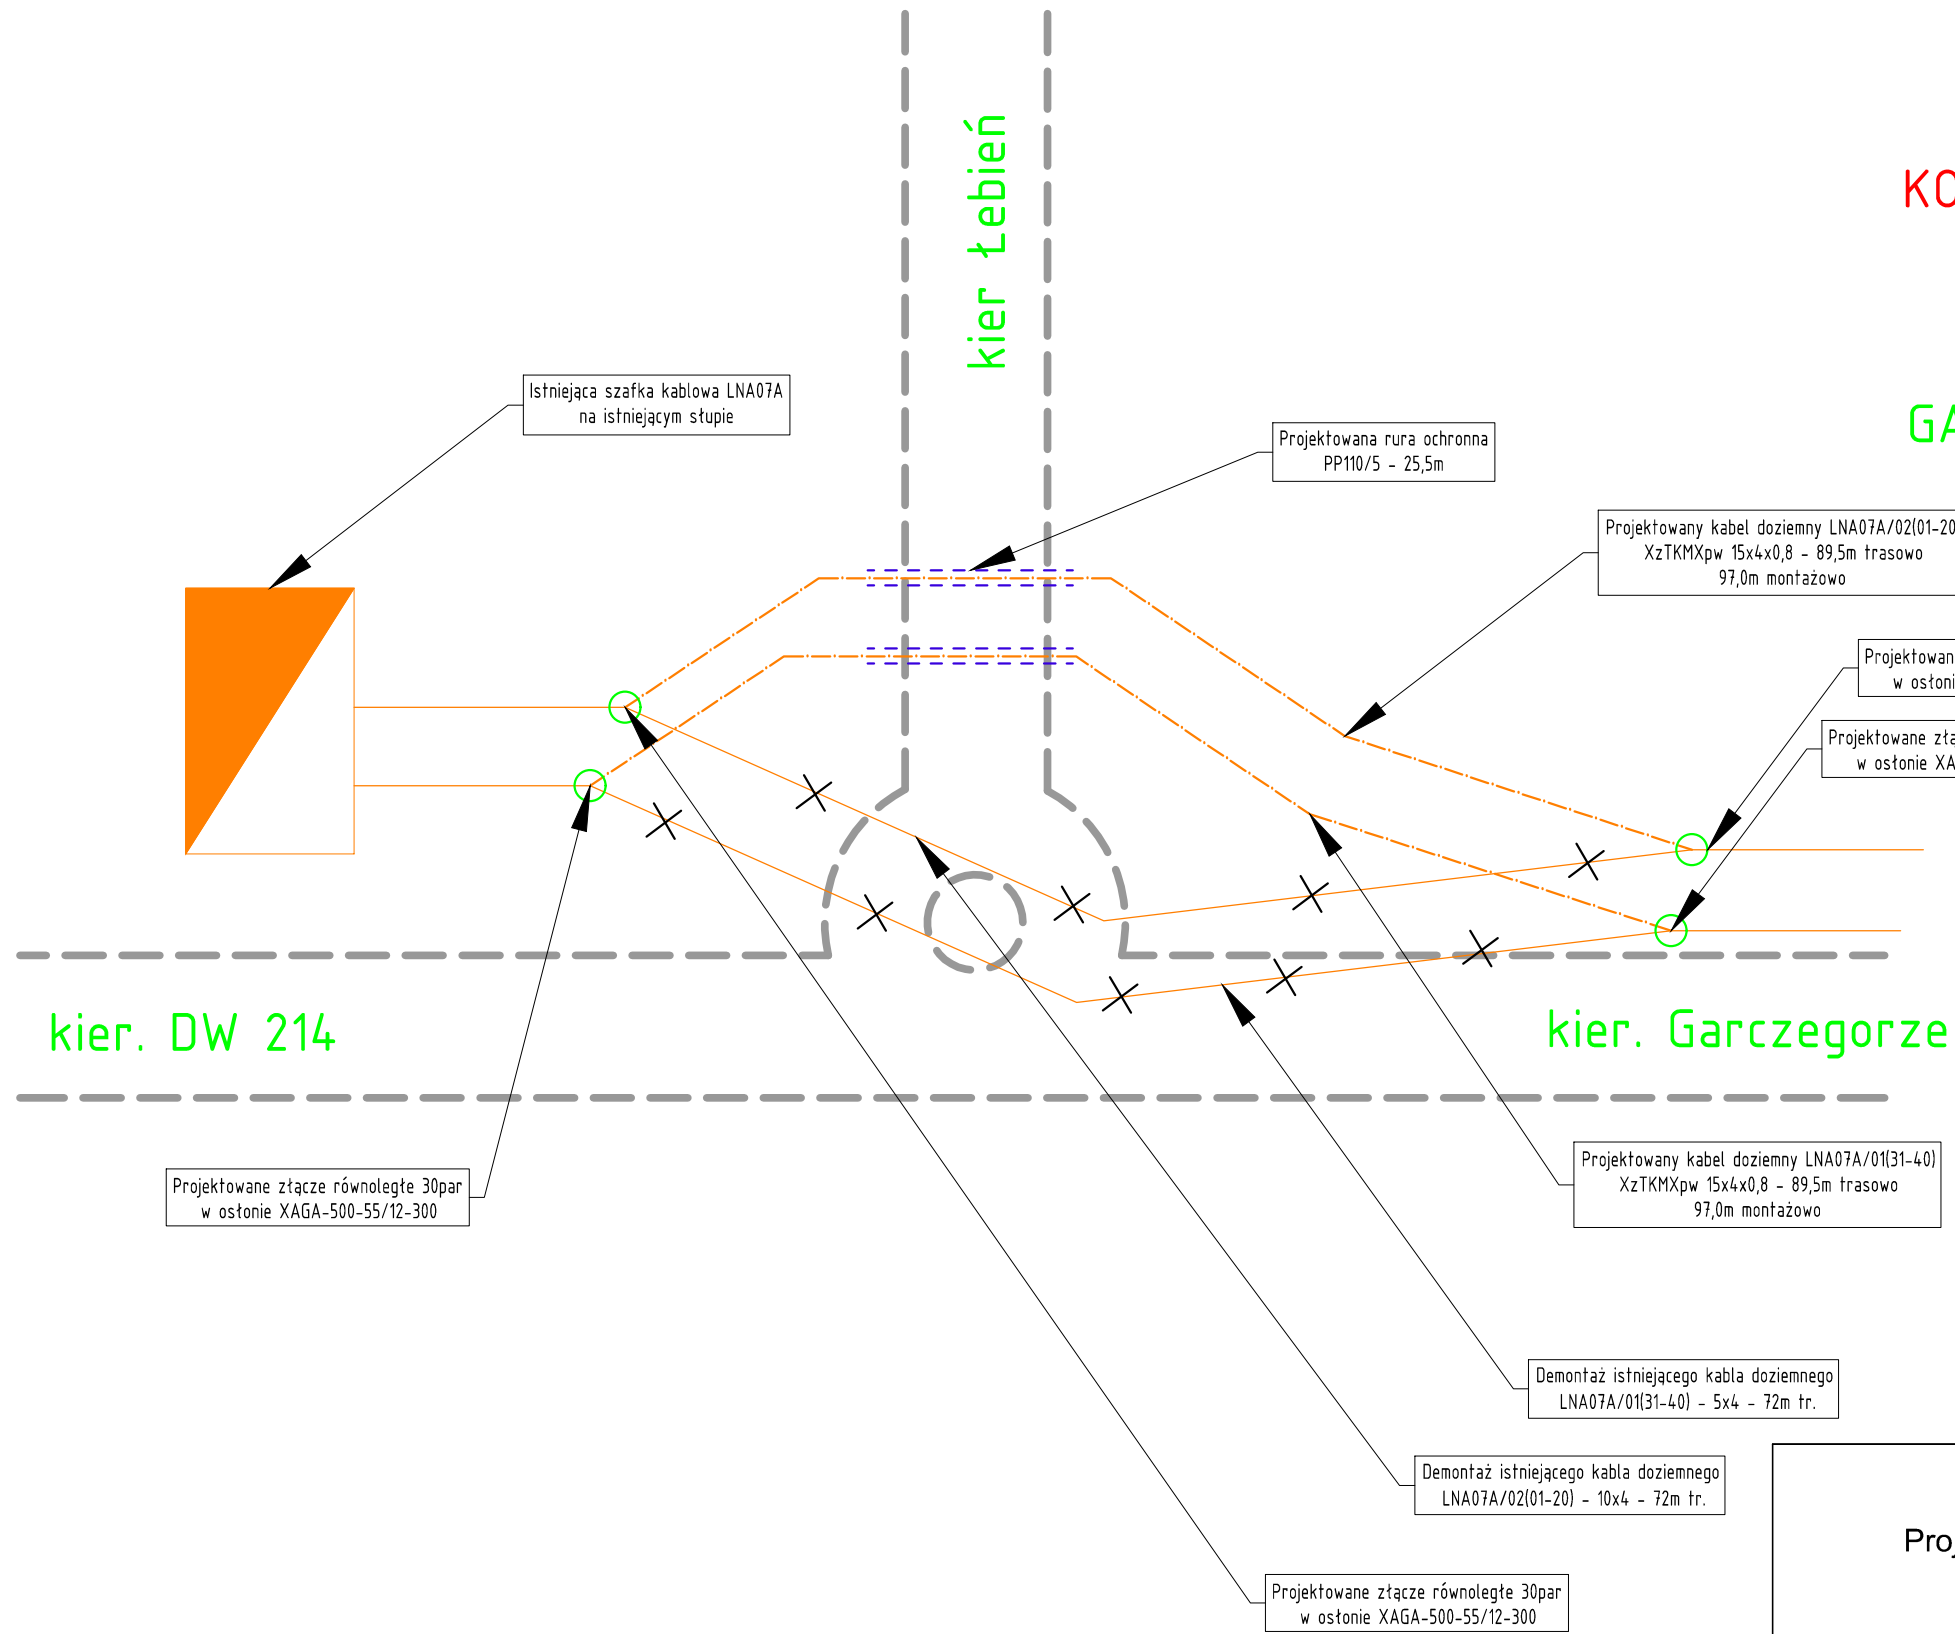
kier. Łebień

KO

GA

Istniejąca szafka kablowa LNA07A
na istniejącym słupie

Projektowana rura ochronna
PP110/5 - 25,5m

Projektowany kabel doziemny LNA07A/02(01-20
XzTKMXpw 15x4x0,8 - 89,5m trasowo
97,0m montażowo

Projektowan
w osłoni

Projektowane zła
w osłonie XA

kier. DW 214

kier. Garczegorze

Projektowane złącze równoległe 30par
w osłonie XAGA-500-55/12-300

Projektowany kabel doziemny LNA07A/01(31-40)
XzTKMXpw 15x4x0,8 - 89,5m trasowo
97,0m montażowo

Demontaż istniejącego kabla doziemnego
LNA07A/01(31-40) - 5x4 - 72m tr.

Demontaż istniejącego kabla doziemnego
LNA07A/02(01-20) - 10x4 - 72m tr.

Projektowane złącze równoległe 30par
w osłonie XAGA-500-55/12-300

Proj